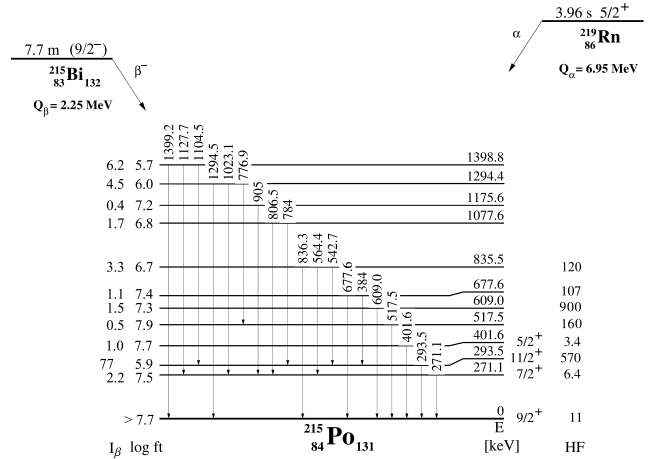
7.7 m $(9/2^-)$
$^{215}_{83}Bi_{132}$
$\beta^-$
$Q_\beta = 2.25$ MeV

3.96 s $5/2^+$
$^{219}_{86}Rn$
$\alpha$
$Q_\alpha = 6.95$ MeV

1399.2
1127.7
1104.5
1294.5
1023.1
776.9
905
806.5
784
836.3
564.4
542.7
677.6
384
609.0
517.5
401.6
293.5
271.1

| $I_\beta$ | log ft | E [keV] | | HF |
|---|---|---|---|---|
| 6.2 | 5.7 | 1398.8 | | |
| 4.5 | 6.0 | 1294.4 | | |
| 0.4 | 7.2 | 1175.6 | | |
| 1.7 | 6.8 | 1077.6 | | |
| 3.3 | 6.7 | 835.5 | | 120 |
| 1.1 | 7.4 | 677.6 | | 107 |
| 1.5 | 7.3 | 609.0 | | 900 |
| 0.5 | 7.9 | 517.5 | | 160 |
| 1.0 | 7.7 | 401.6 | $5/2^+$ | 3.4 |
| 77 | 5.9 | 293.5 | $11/2^+$ | 570 |
| 2.2 | 7.5 | 271.1 | $7/2^+$ | 6.4 |
| > 7.7 | | 0 | $9/2^+$ | 11 |

$^{215}_{84}Po_{131}$

$I_\beta$ log ft E [keV] HF